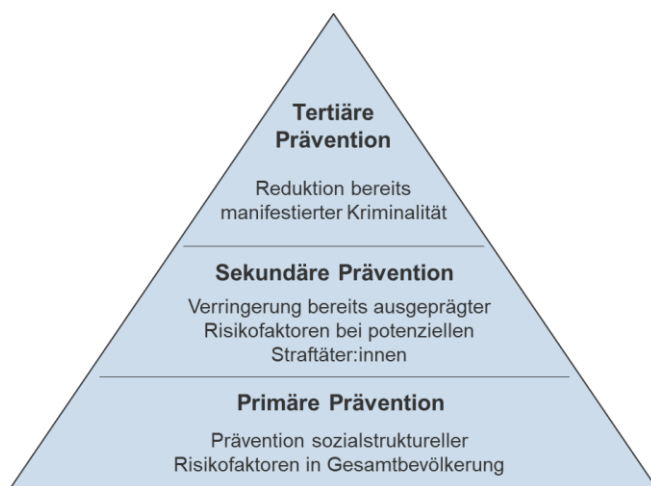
Tertiäre Prävention

Reduktion bereits manifestierter Kriminalität

Sekundäre Prävention

Verringerung bereits ausgeprägter Risikofaktoren bei potenziellen Straftäter:innen

Primäre Prävention

Prävention sozialstruktureller Risikofaktoren in Gesamtbevölkerung